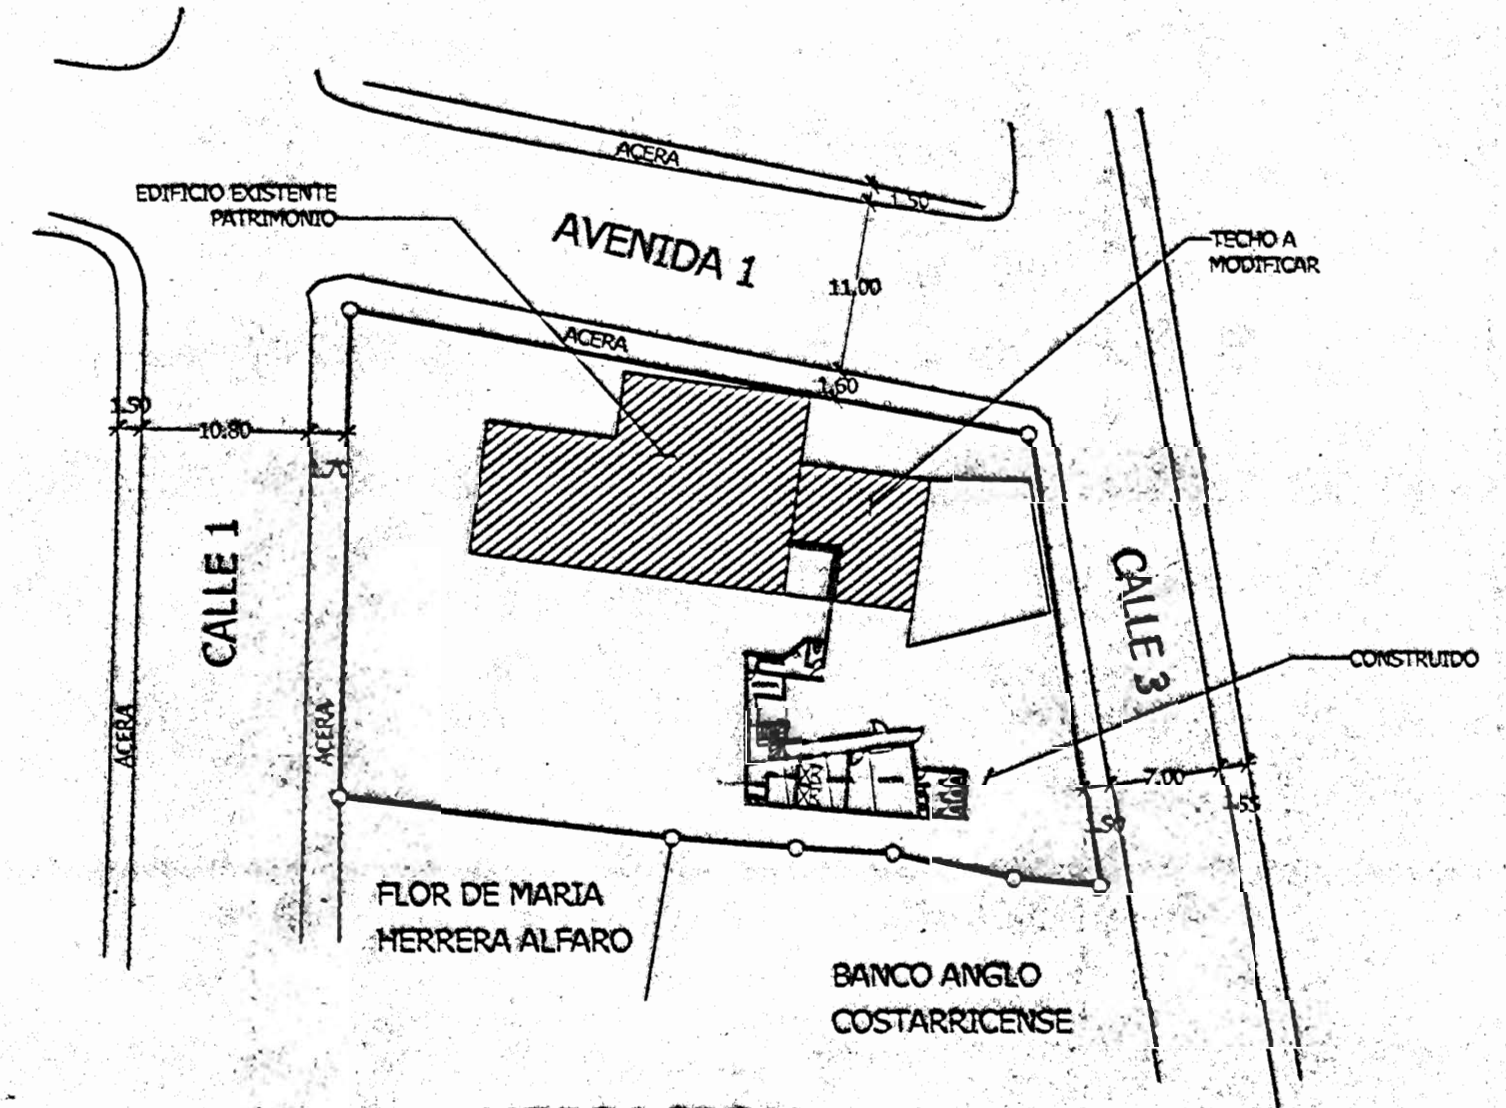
ACERA

1.50

EDIFICIO EXISTENTE PATRIMONIO

AVENIDA 1

TECHO A MODIFICAR

11.00

ACERA

1.60

1.50

10.80

1.70

CALLE 1

CALLE 3

CONSTRUIDO

ACERA

ACERA

7.00

1.50

1.55

FLOR DE MARIA HERRERA ALFARO

BANCO ANGLO COSTARRICENSE